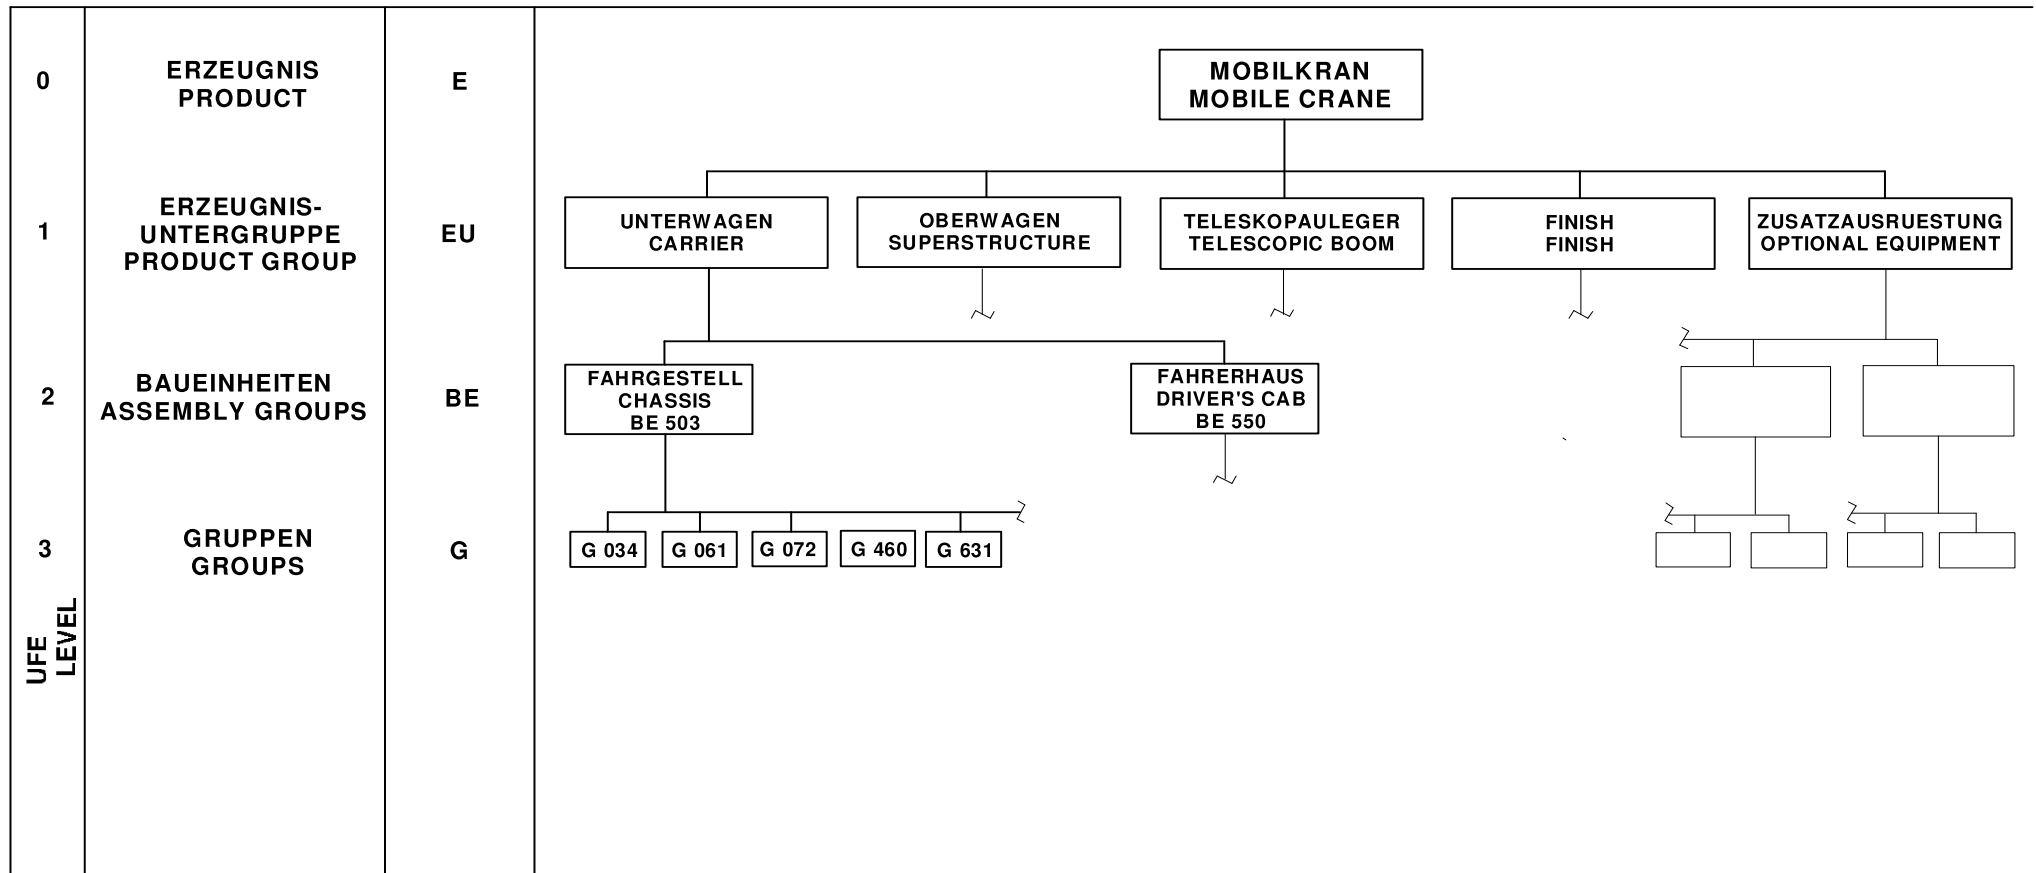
| UFE LEVEL | | | |
|---|---|---|---|
| 0 | ERZEUGNIS PRODUCT | E | MOBILKRAN MOBILE CRANE |
| 1 | ERZEUGNIS-UNTERGRUPPE PRODUCT GROUP | EU | UNTERWAGEN CARRIER; OBERWAGEN SUPERSTRUCTURE; TELESKOPAULEGER TELESCOPIC BOOM; FINISH FINISH; ZUSATZAUSRUESTUNG OPTIONAL EQUIPMENT |
| 2 | BAUEINHEITEN ASSEMBLY GROUPS | BE | FAHRGESTELL CHASSIS BE 503; FAHRERHAUS DRIVER'S CAB BE 550 |
| 3 | GRUPPEN GROUPS | G | G 034; G 061; G 072; G 460; G 631 |